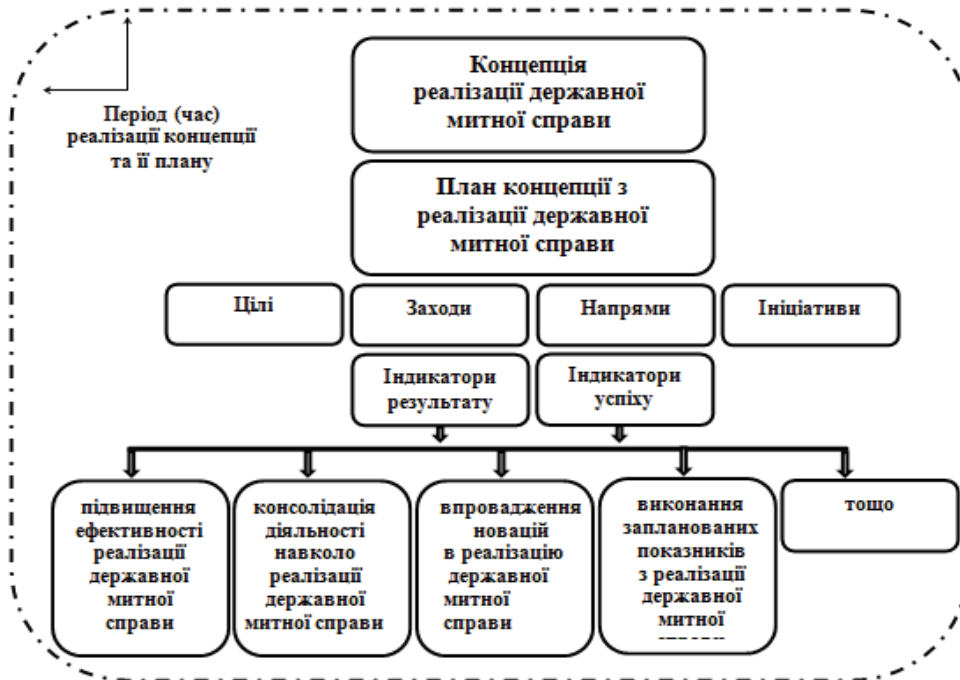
Період (час) реалізації концепції та її плану

Концепція реалізації державної митної справи

План концепції з реалізації державної митної справи

Цілі

Заходи

Напрями

Ініціативи

Індикатори результату

Індикатори успіху

підвищення ефективності реалізації державної митної справи

консолідація діяльності навколо реалізації державної митної справи

впровадження новацій в реалізацію державної митної справи

виконання запланованих показників з реалізації державної митної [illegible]

тощо